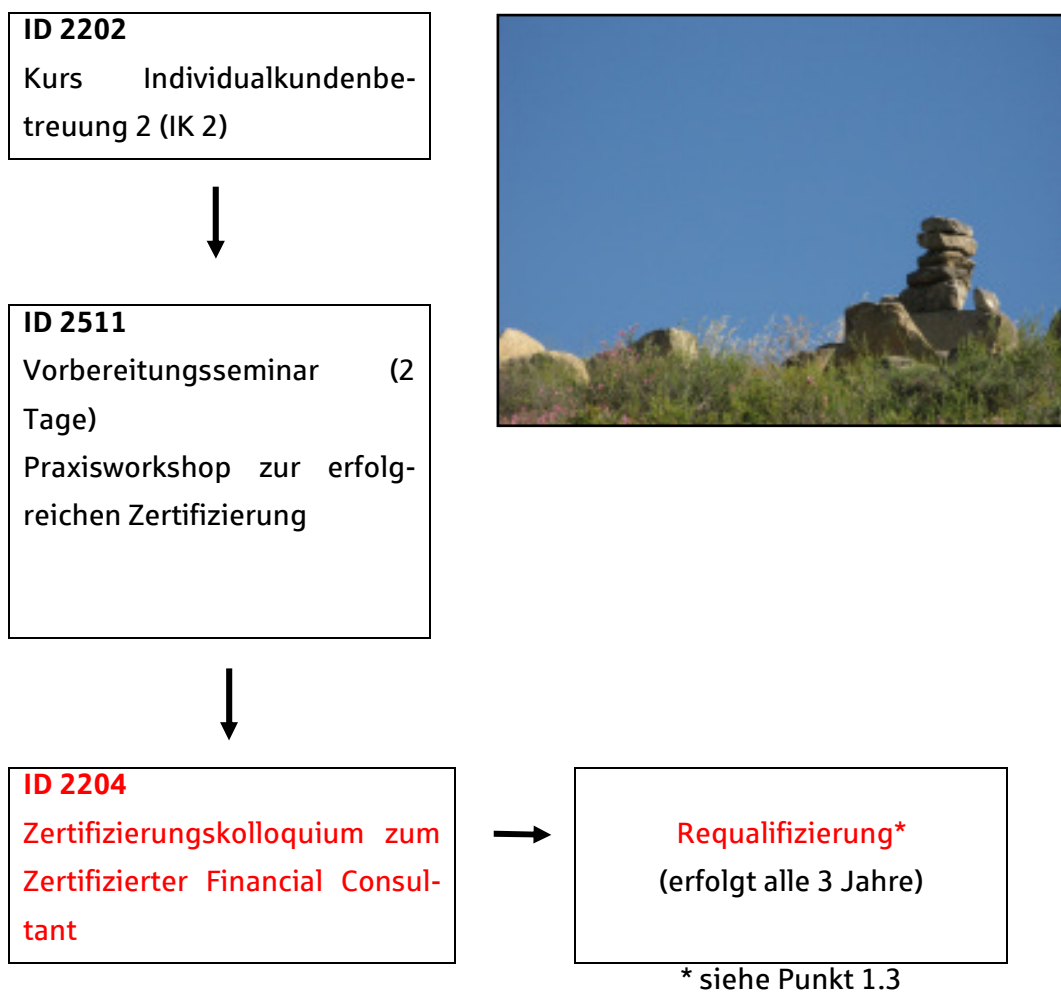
ID 2202
Kurs Individualkundenbetreuung 2 (IK 2)

ID 2511
Vorbereitungsseminar (2 Tage)
Praxisworkshop zur erfolgreichen Zertifizierung

ID 2204
Zertifizierungskolloquium zum Zertifizierter Financial Consultant

Requalifizierung*
(erfolgt alle 3 Jahre)

* siehe Punkt 1.3